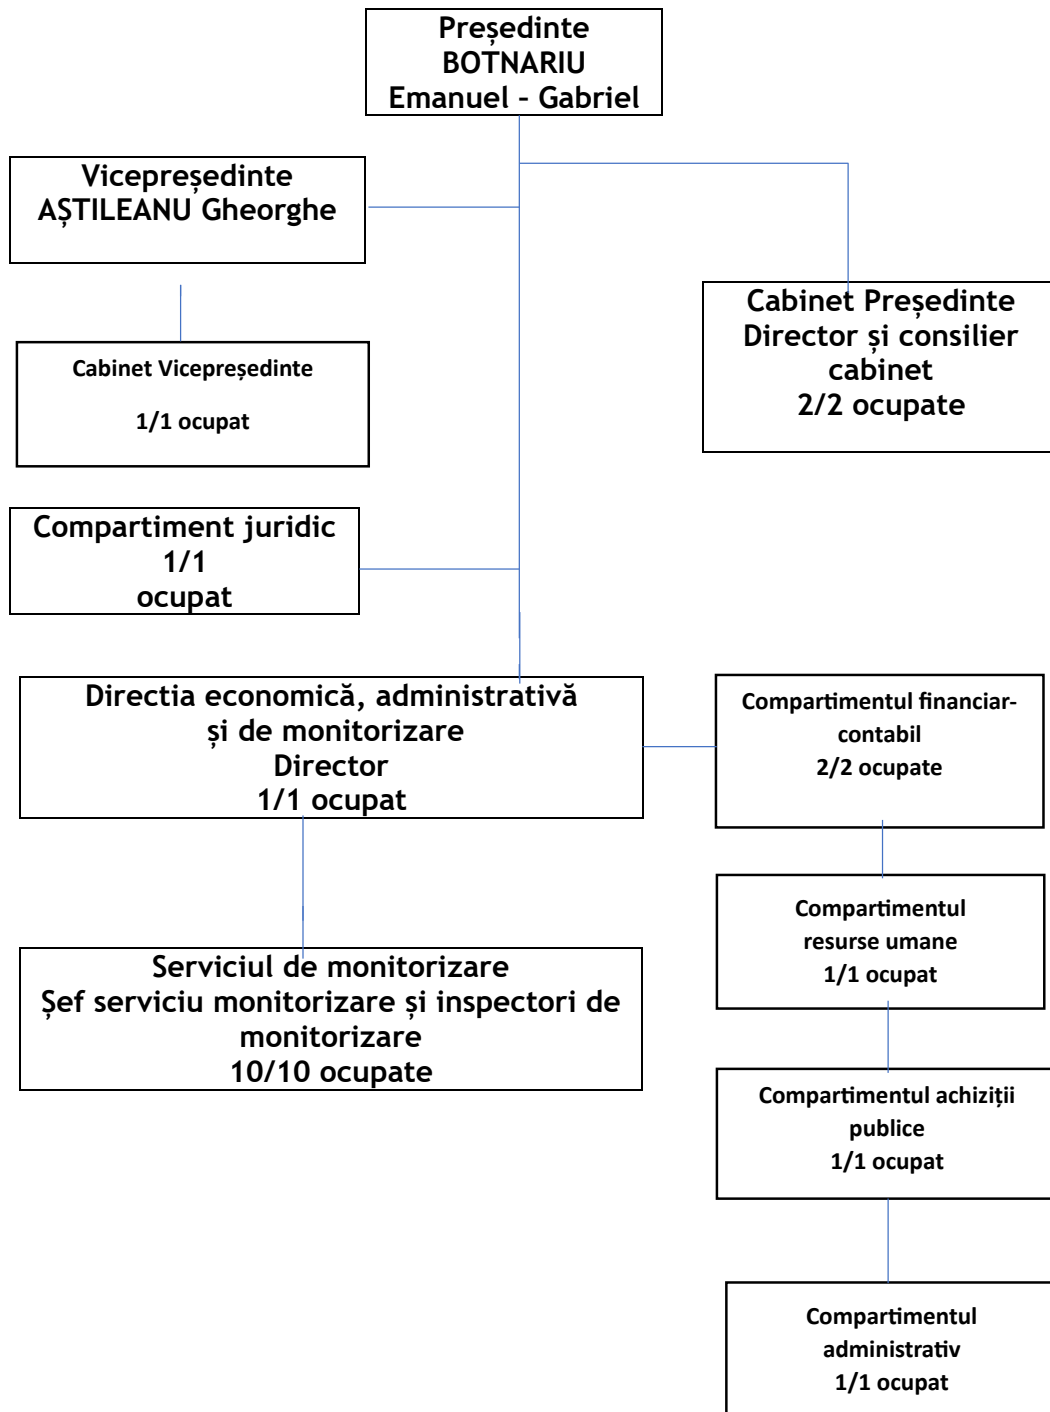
Președinte
BOTNARIU
Emanuel - Gabriel

Vicepreședinte
AȘTILEANU Gheorghe

Cabinet Vicepreședinte
1/1 ocupat

Cabinet Președinte
Director și consilier cabinet
2/2 ocupate

Compartiment juridic
1/1
ocupat

Directia economică, administrativă și de monitorizare
Director
1/1 ocupat

Compartimentul financiar-contabil
2/2 ocupate

Serviciul de monitorizare
Șef serviciu monitorizare și inspectori de monitorizare
10/10 ocupate

Compartimentul resurse umane
1/1 ocupat

Compartimentul achiziții publice
1/1 ocupat

Compartimentul administrativ
1/1 ocupat